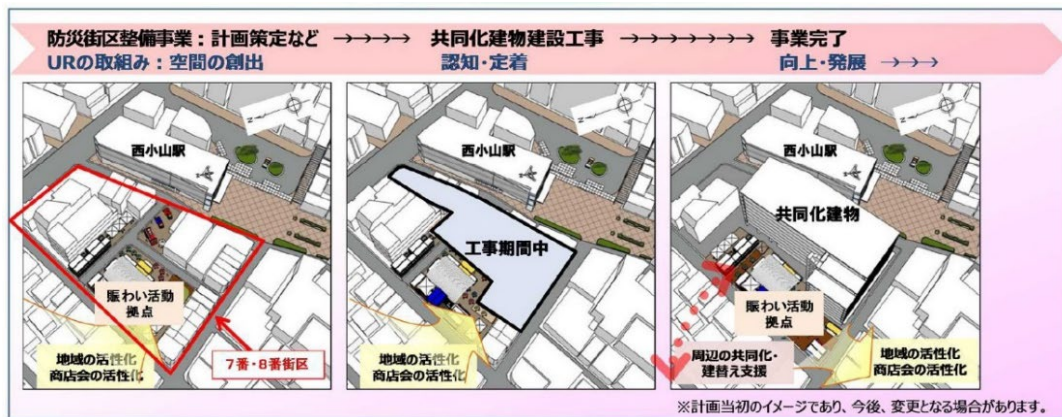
防災街区整備事業：計画策定など →→→→ 共同化建物建設工事 →→→→→→→ 事業完了

URの取組み：空間の創出 認知・定着 向上・発展 →→→

西小山駅

賑わい活動拠点

地域の活性化
商店会の活性化

7番・8番街区

西小山駅

工事期間中

地域の活性化
商店会の活性化

西小山駅

共同化建物

賑わい活動拠点

周辺の共同化・建替え支援

地域の活性化
商店会の活性化

※計画当初のイメージであり、今後、変更となる場合があります。